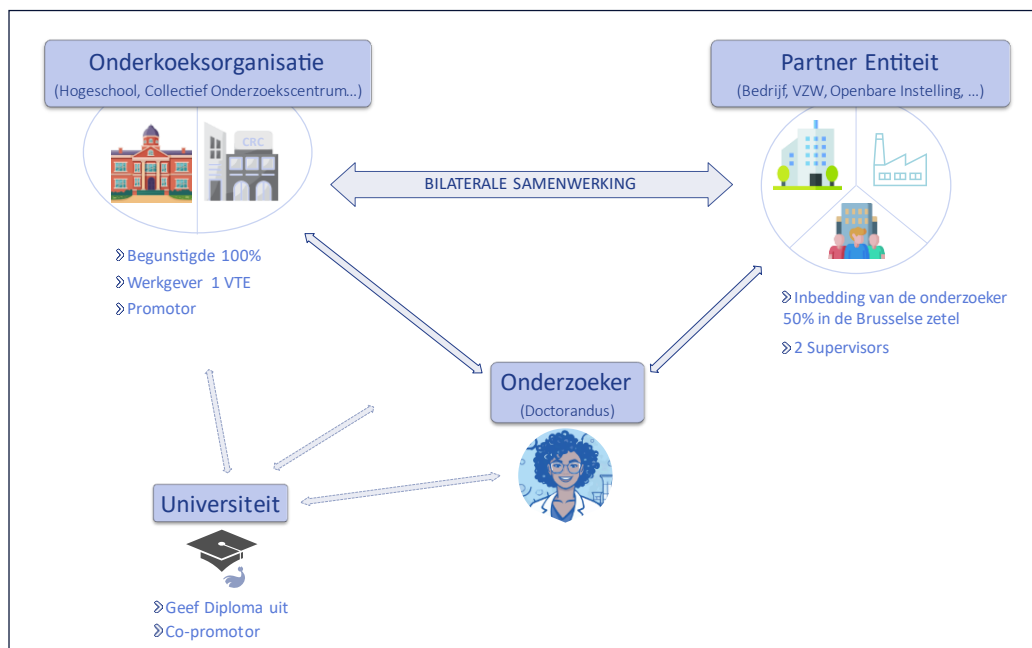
Onderkoeksorganisatie
(Hogeschool, Collectief Onderzoekscentrum...)

CRC

Partner Entiteit
(Bedrijf, VZW, Openbare Instelling, ...)

BILATERALE SAMENWERKING

Begunstigde 100%
Werkgever 1 VTE
Promotor

Inbedding van de onderzoeker 50% in de Brusselse zetel
2 Supervisors

Onderzoeker
(Doctorandus)

Universiteit

Geef Diploma uit
Co-promotor